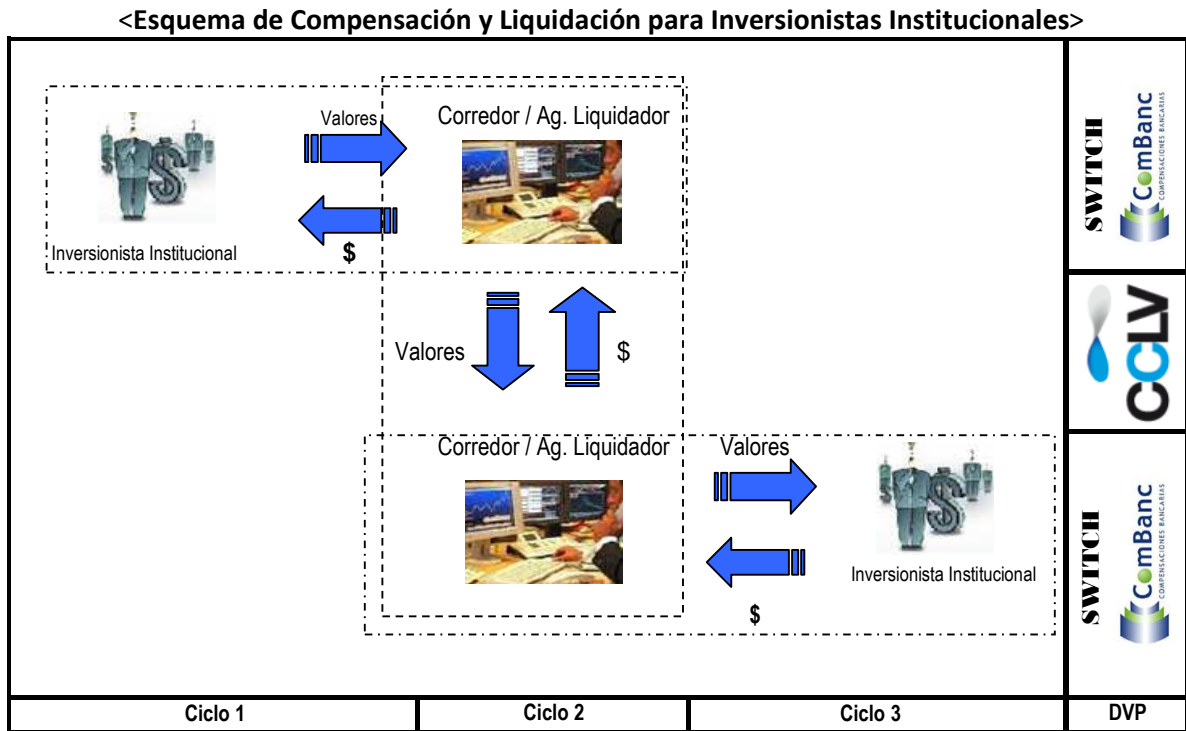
<Esquema de Compensación y Liquidación para Inversionistas Institucionales>

Valores

Corredor / Ag. Liquidador

Inversionista Institucional

$

Valores

$

Corredor / Ag. Liquidador

Valores

Inversionista Institucional

$

SWITCH
ComBanc
COMPENSACIONES BANCARIAS

CCLV

SWITCH
ComBanc
COMPENSACIONES BANCARIAS

| Ciclo 1 | Ciclo 2 | Ciclo 3 | DVP |
|---|---|---|---|